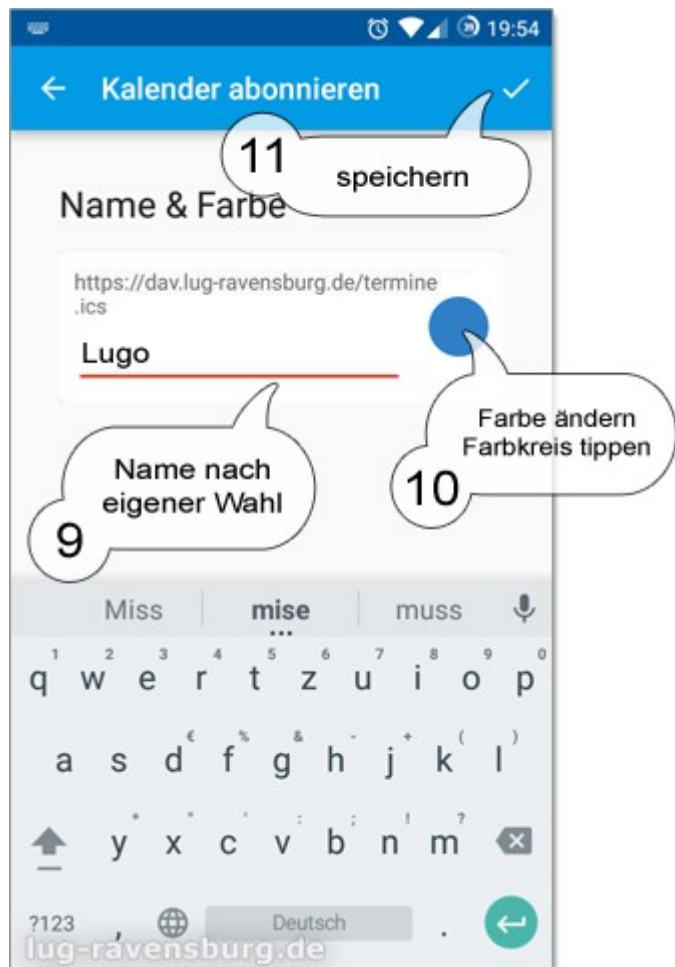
19:54

Kalender abonnieren

11 speichern

Name & Farbe

https://dav.lug-ravensburg.de/termine.ics

Lugo

Farbe ändern Farbkreis tippen

10

Name nach eigener Wahl

9

Miss mise muss

1 2 3 4 5 6 7 8 9 0
q w e r t z u i o p

€ % & + ( )
a s d f g h j k l

* " ' : ; ! ?
y x c v b n m

?123 , Deutsch .

lug-ravensburg.de